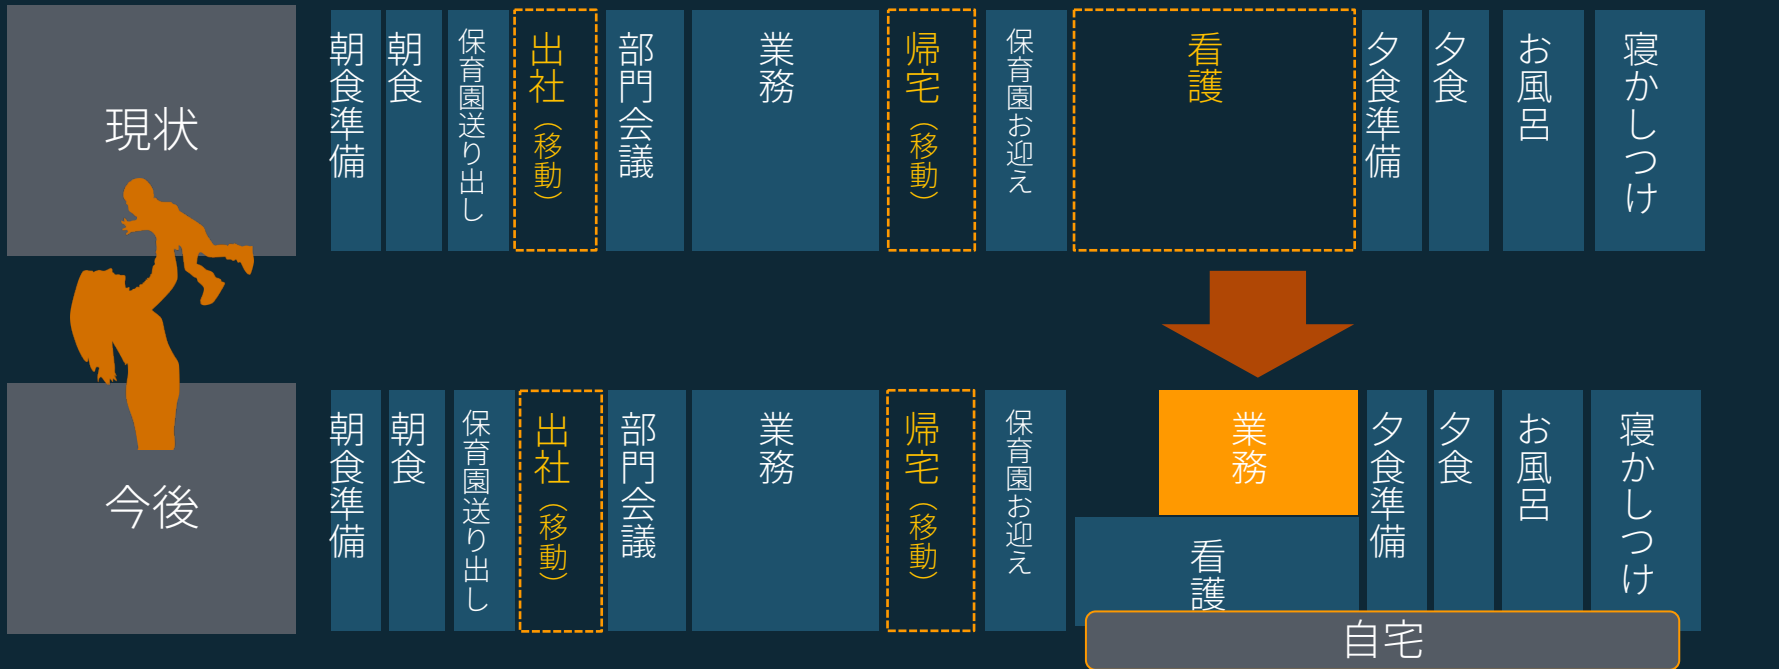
現状

朝食準備 | 朝食 | 保育園送り出し | 出社（移動） | 部門会議 | 業務 | 帰宅（移動） | 保育園お迎え | 看護 | 夕食準備 | 夕食 | お風呂 | 寝かしつけ

今後

朝食準備 | 朝食 | 保育園送り出し | 出社（移動） | 部門会議 | 業務 | 帰宅（移動） | 保育園お迎え | 業務 | 看護 | 夕食準備 | 夕食 | お風呂 | 寝かしつけ

自宅